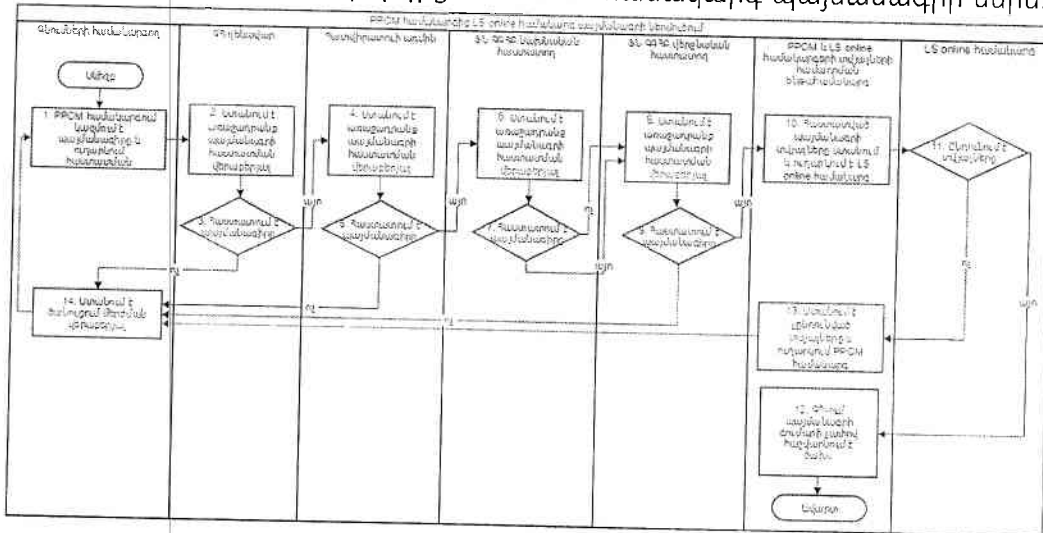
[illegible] պայմանագրի սահմ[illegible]

PPCM համակարգից LS online համակարգ պայմանագրի ներմուծում

| Գնումների համակարգող | ԳՊԴ ներկայացուցիչ | Պատվիրատուի ղեկավար | ՖՆ ԳՀՖ Ֆինանսական համակարգող | ՖՆ ԳՀՖ վերլուծական համակարգող | PPCM և LS online համակարգերի տվյալների համադրման ծառայություններ | LS online համակարգ |
|---|---|---|---|---|---|---|

Սկիզբ

1. PPCM համակարգում կազմում է պայմանագիրը և ուղարկում հաստատման

2. Ստանում է առաջարկվող պայմանագրի հաստատման վերաբերյալ

3. Հաստատում է պայմանագիրը

4. Ստանում է առաջարկվող պայմանագրի հաստատման վերաբերյալ

5. Հաստատում է պայմանագիրը

6. Ստանում է առաջարկվող պայմանագրի հաստատման վերաբերյալ

7. Հաստատում է պայմանագիրը

8. Ստանում է առաջարկվող պայմանագրի հաստատման վերաբերյալ

9. Հաստատում է պայմանագիրը

10. Հաստատված պայմանագրի տվյալները ստանում է և ուղարկում է LS online համակարգ

11. Ընդունում է տվյալները

12. Ծրագրի պայմանագրի հաշվառման համար ձևավորում է ծանուցում

13. Ստանում է չընդունված տվյալները և ուղարկում PPCM համակարգ

14. Ստանում է մերժման ծանուցում վերաբերյալ

այո

ոչ

Ավարտ